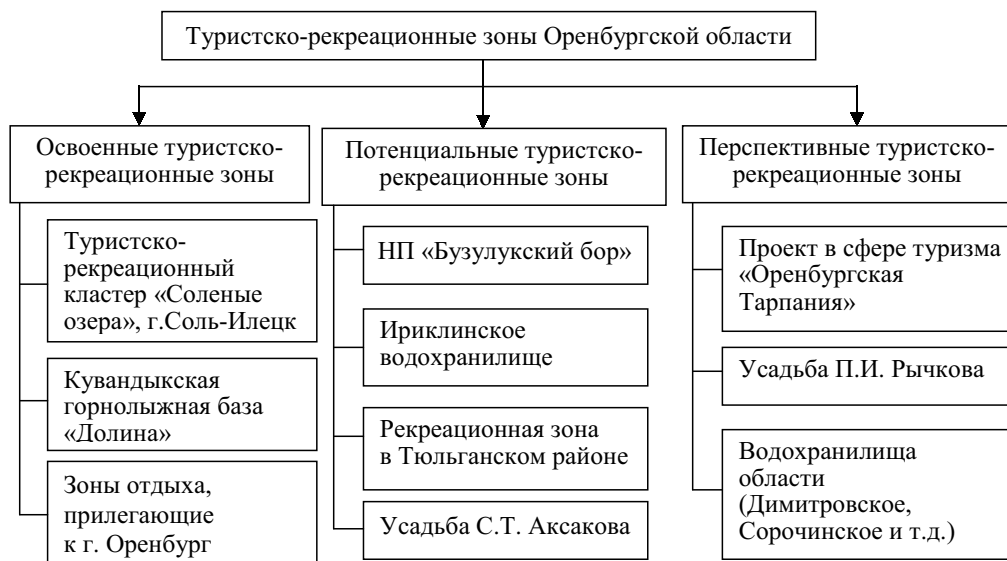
Туристско-рекреационные зоны Оренбургской области

Освоенные туристско-рекреационные зоны

Туристско-рекреационный кластер «Соленые озера», г.Соль-Илецк

Кувандыкская горнолыжная база «Долина»

Зоны отдыха, прилегающие к г. Оренбург

Потенциальные туристско-рекреационные зоны

НП «Бузулукский бор»

Ириклинское водохранилище

Рекреационная зона в Тюльганском районе

Усадьба С.Т. Аксакова

Перспективные туристско-рекреационные зоны

Проект в сфере туризма «Оренбургская Тарпания»

Усадьба П.И. Рычкова

Водохранилища области (Димитровское, Сорочинское и т.д.)